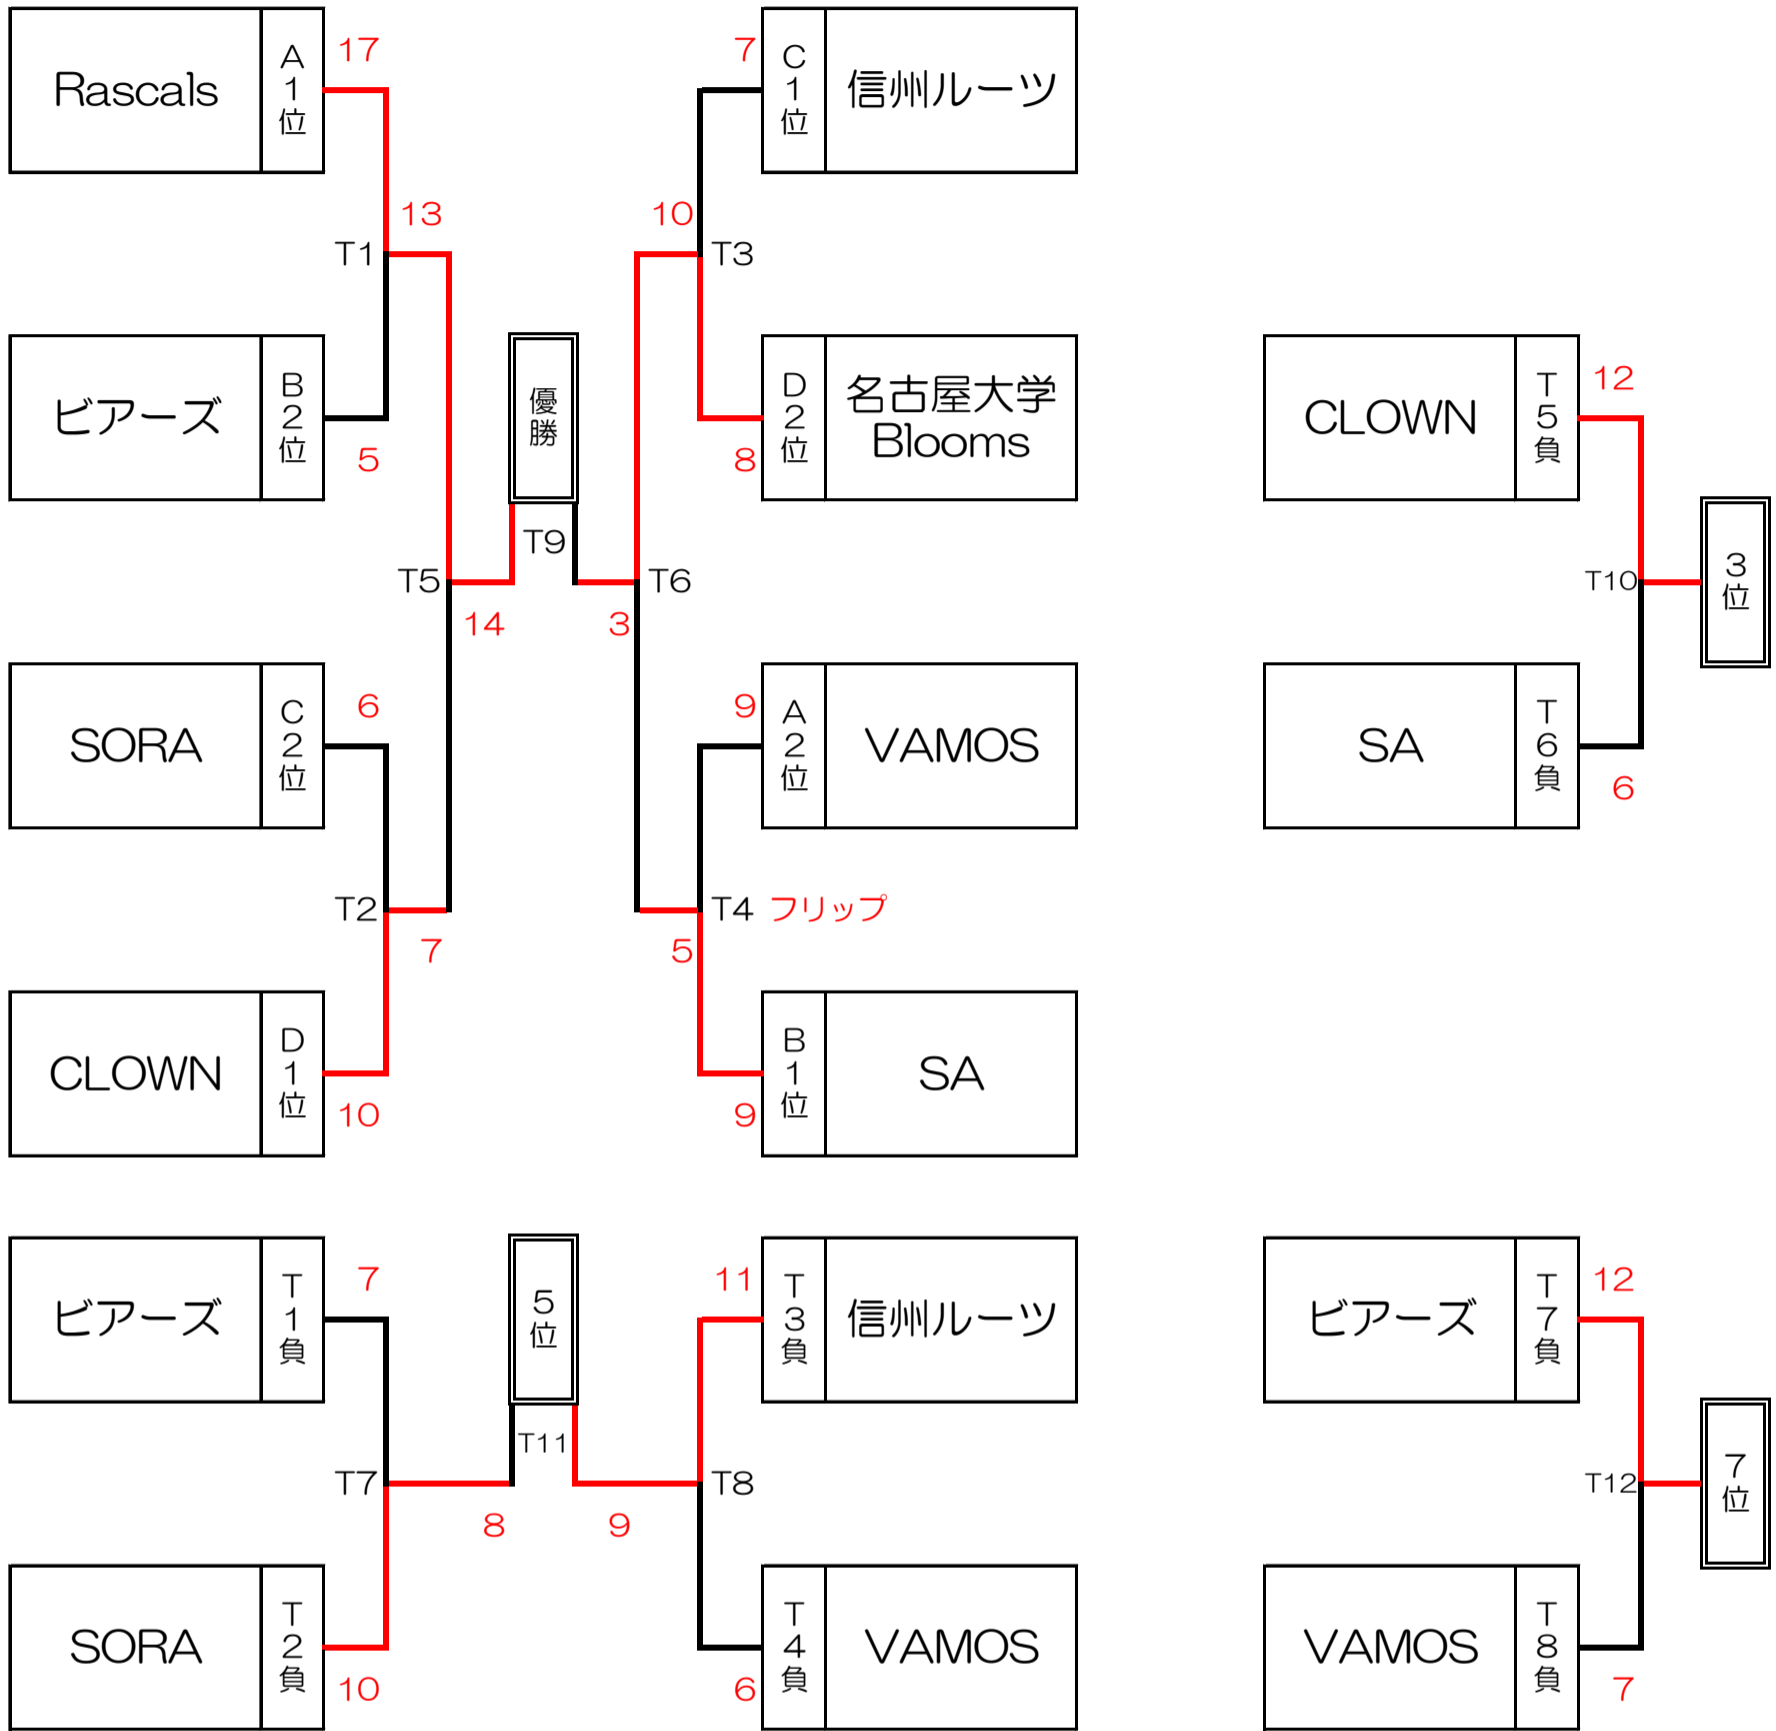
Rascals A1位 17
ビアーズ B2位 5
SORA C2位 6
CLOWN D1位 10
T1 13
T2 7
T5 14
優勝
T9
T6 3
信州ルーツ C1位 7
名古屋大学 Blooms D2位 8
T3 10
VAMOS A2位 9
SA B1位 9
T4 フリップ 5

CLOWN T5負 12
SA T6負 6
T10
3位

ビアーズ T1負 7
SORA T2負 10
T7 8
5位
T11
T8 9
信州ルーツ T3負 11
VAMOS T4負 6

ビアーズ T7負 12
VAMOS T8負 7
T12
7位